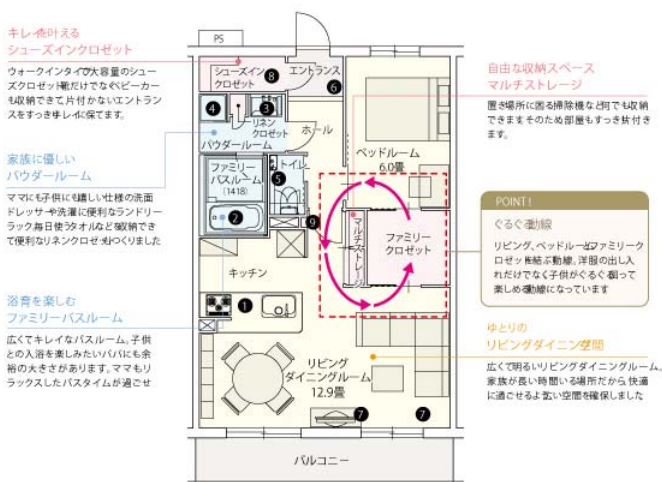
キレイを叶える
シューズインクロゼット

ウォークインタイプの大容量のシューズクロゼット。靴だけでなくベビーカーも収納できて、片付かないエントランスをすっきりキレイに保てます。

家族に優しい
パウダールーム

ママにも子供にも嬉しい仕様の洗面ドレッサーや洗濯に便利なランドリーラック、毎日使うタオルなどが収納できて便利なリネンクロゼットもつくりました

浴育を楽しむ
ファミリーバスルーム

広くてキレイなバスルーム。子供との入浴を楽しみたいパパにも余裕の大きさがあります。ママもリラックスしたバスタイムが過ごせ

自由な収納スペース
マルチストレージ

置き場所に困る掃除機なども何でも収納できます。そのため部屋もすっきり片付きます。

POINT!
ぐるぐる動線

リビング、ベッドルームとファミリークロゼットを結ぶ動線。洋服の出し入れだけでなく子供がぐるぐる回って楽しめる動線になっています

ゆとりの
リビングダイニング空間

広くて明るいリビングダイニングルーム。家族が長い時間いる場所だから快適に過ごせるよう広い空間を確保しました

PS
シューズイン
クロゼット
8
エントランス
6
4
3
リネン
クロゼット
ホール
パウダールーム
ファミリー
バスルーム
(1418)
トイレ
5
2
9
ベッドルーム
6.0畳
マルチストレージ
ファミリー
クロゼット
キッチン
1
リビング
ダイニングルーム
12.9畳
7
7
バルコニー